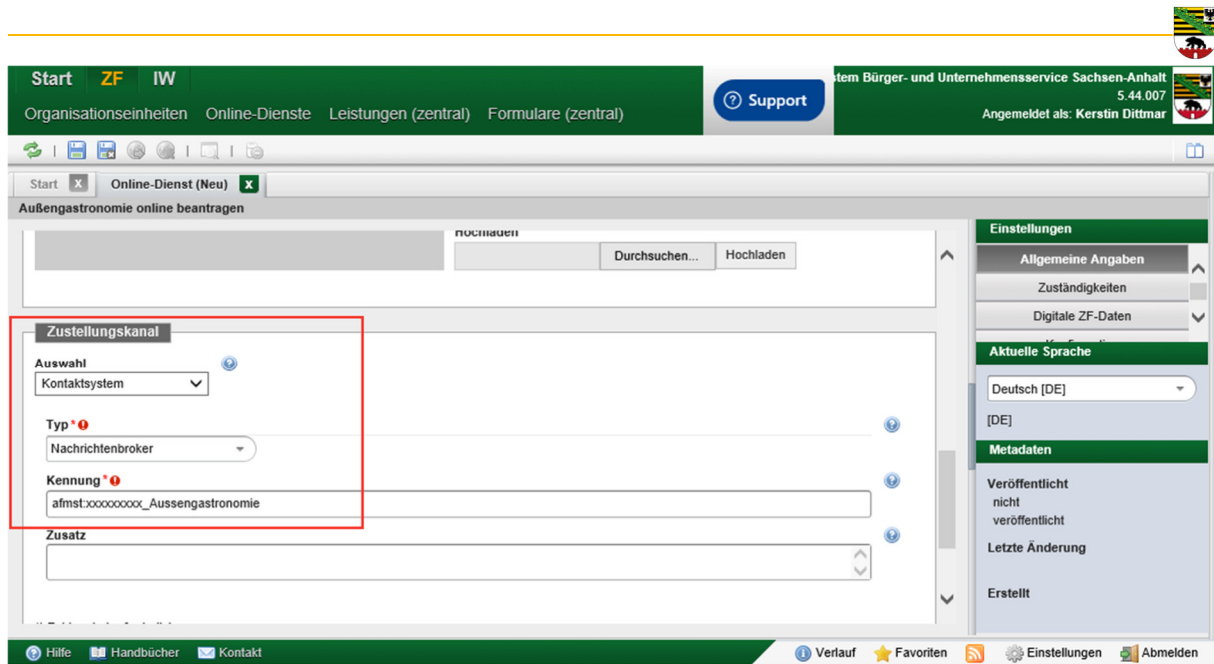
Start ZF IW

Organisationseinheiten Online-Dienste Leistungen (zentral) Formulare (zentral)

Support

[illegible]stem Bürger- und Unternehmensservice Sachsen-Anhalt
5.44.007
Angemeldet als: Kerstin Dittmar

Start X Online-Dienst (Neu) X

Außengastronomie online beantragen

Hochladen

Durchsuchen... Hochladen

Zustellungskanal

Auswahl
Kontaktsystem

Typ *
Nachrichtenbroker

Kennung *
afmst:xxxxxxxxx_Aussengastronomie

Zusatz

Einstellungen
Allgemeine Angaben
Zuständigkeiten
Digitale ZF-Daten

Aktuelle Sprache
Deutsch [DE]
[DE]

Metadaten
Veröffentlicht
nicht veröffentlicht
Letzte Änderung
Erstellt

Hilfe Handbücher Kontakt

Verlauf Favoriten Einstellungen Abmelden